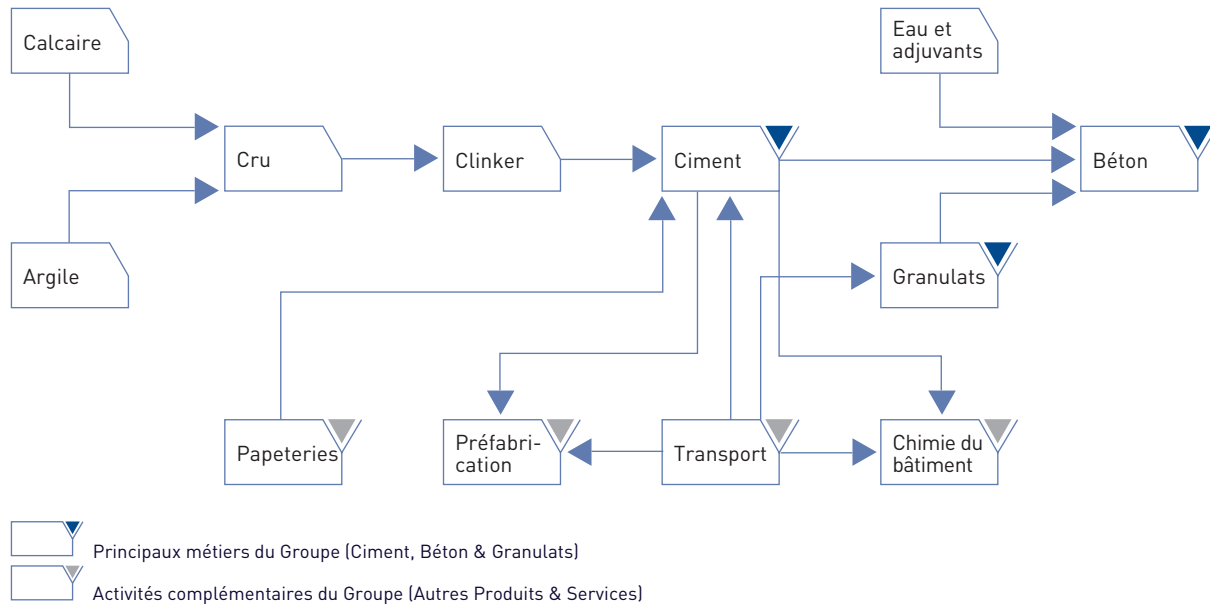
Calcaire

Eau et adjuvants

Cru

Clinker

Ciment

Béton

Argile

Granulats

Papeteries

Préfabrication

Transport

Chimie du bâtiment

Principaux métiers du Groupe (Ciment, Béton & Granulats)

Activités complémentaires du Groupe (Autres Produits & Services)